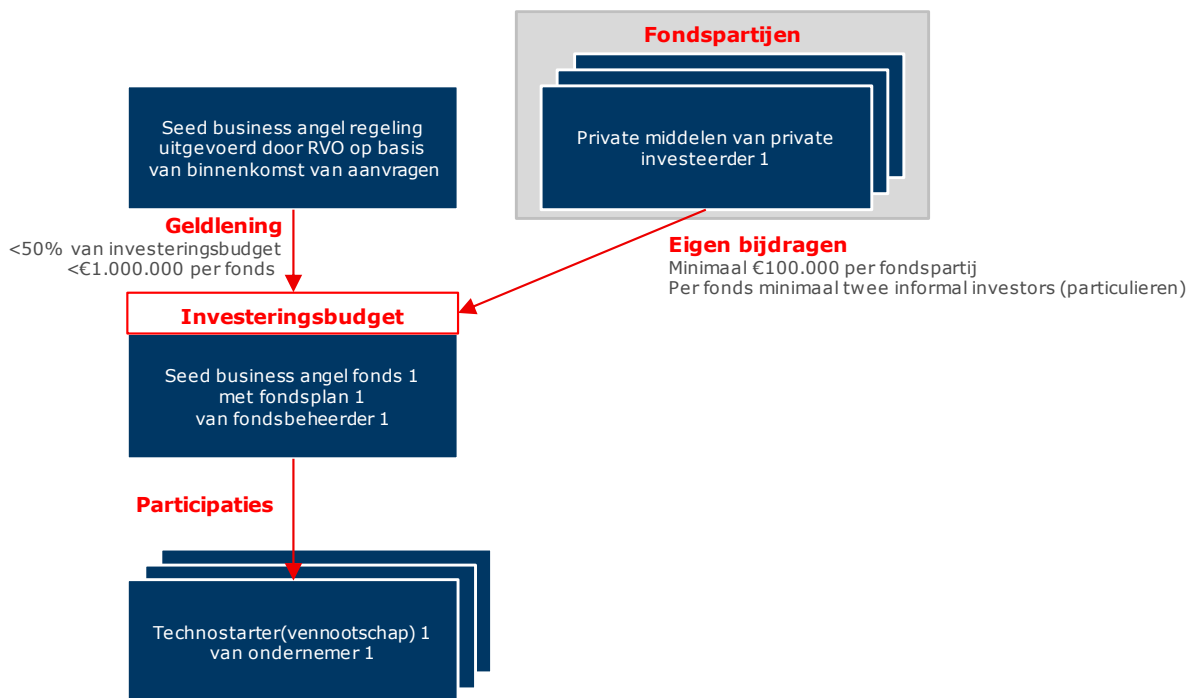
Fondspartijen

Private middelen van private investeerder 1

Seed business angel regeling uitgevoerd door RVO op basis van binnenkomst van aanvragen

Geldlening
<50% van investeringsbudget
<€1.000.000 per fonds

Eigen bijdragen
Minimaal €100.000 per fondspartij
Per fonds minimaal twee informal investors (particulieren)

Investeringsbudget

Seed business angel fonds 1 met fondsplan 1 van fondsbeheerder 1

Participaties

Technostarter(vennootschap) 1 van ondernemer 1